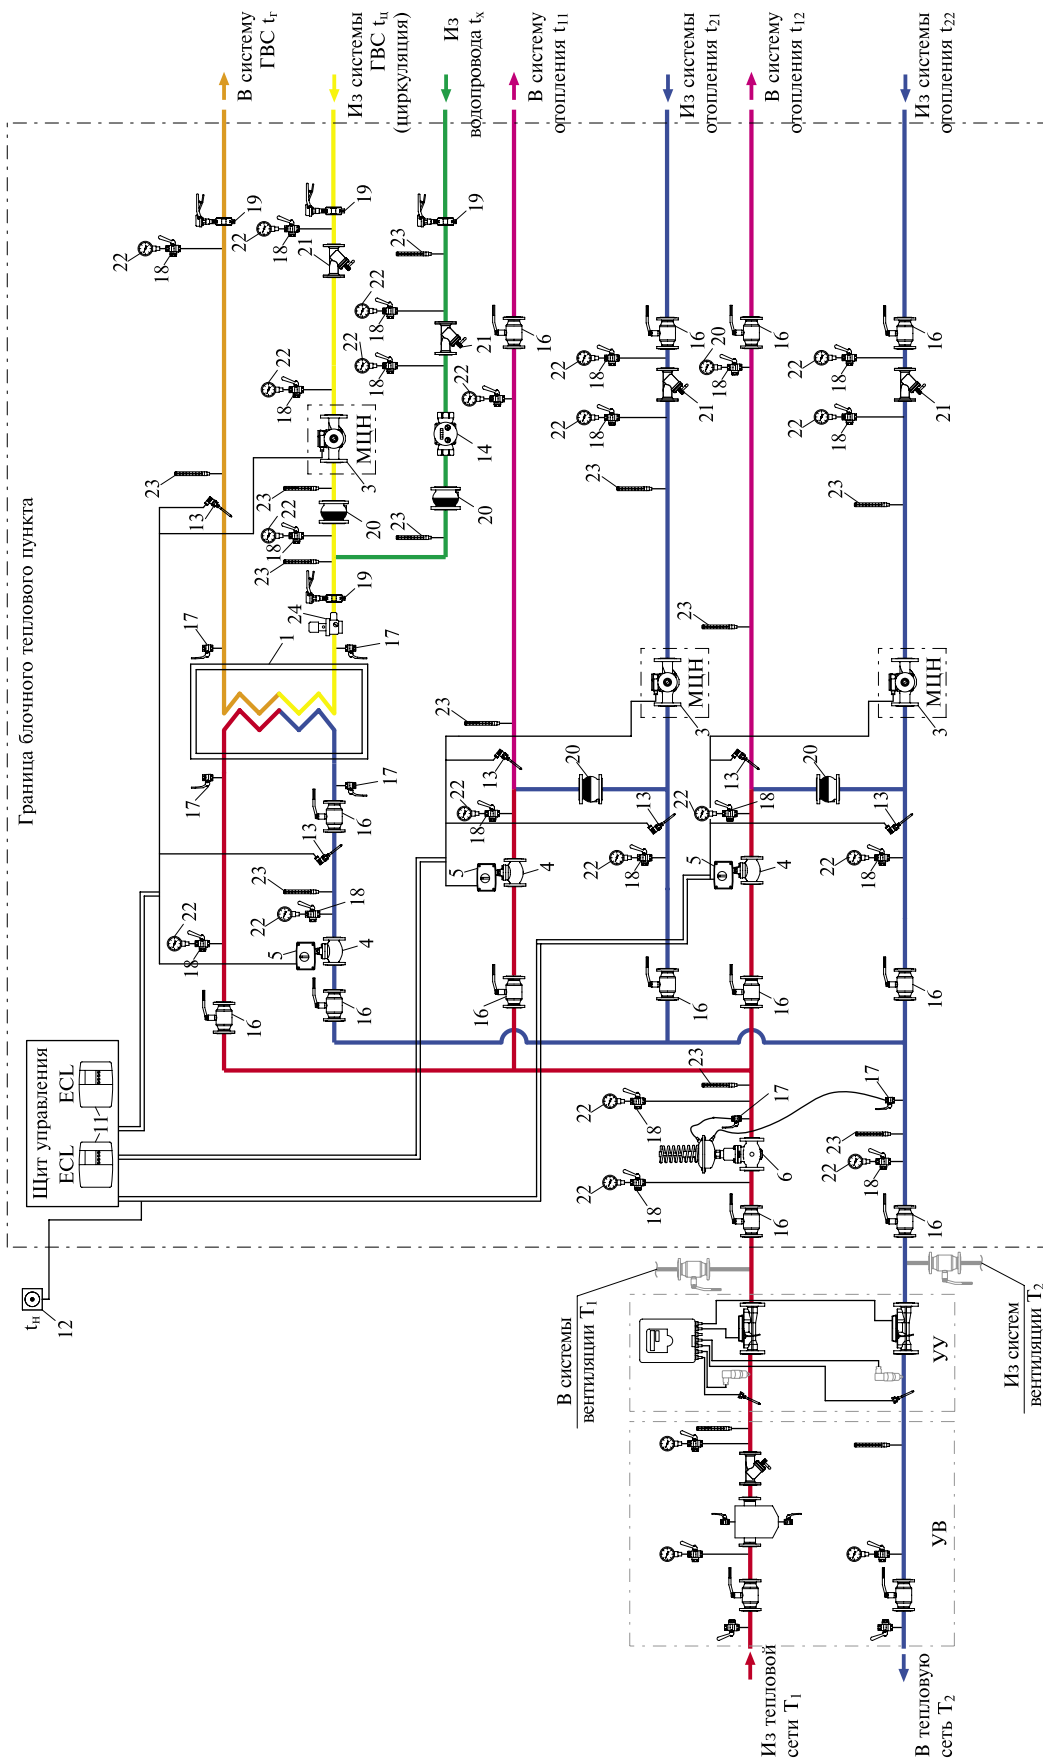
В систему ГВС $t_г$

Из системы ГВС $t_ц$ (циркуляция)

Из водопровода $t_х$

В систему отопления $t_{11}$

Из системы отопления $t_{21}$

В систему отопления $t_{12}$

Из системы отопления $t_{22}$

Граница блочного теплового пункта

19 22 18 22 19 18 21 19 23 22 18 21 22 18 16 16 20 18 21 16 16 22 18 22 18 21 22 18 22 18 21 22 18 22 18 14 23 23 13 23 23 22 18 20 20 23 23 19 24 17 17 1 23 МЦН 3 МЦН 3 МЦН 3

23 13 20 20 13 22 18 22 13 18 17 17 16 13 18 22 18 5 4 5 4 22 18 23 18 22 22 18 22 23 5 4 18 16 16 16 16 16 16

Щит управления ECL ECL 11

23 22 18 17 17 22 18 6 23 22 18 16 16

$t_н$ 12

В системы вентиляции $Т_1$

Из систем вентиляции $Т_2$

УУ

УВ

Из тепловой сети $Т_1$

В тепловую сеть $Т_2$